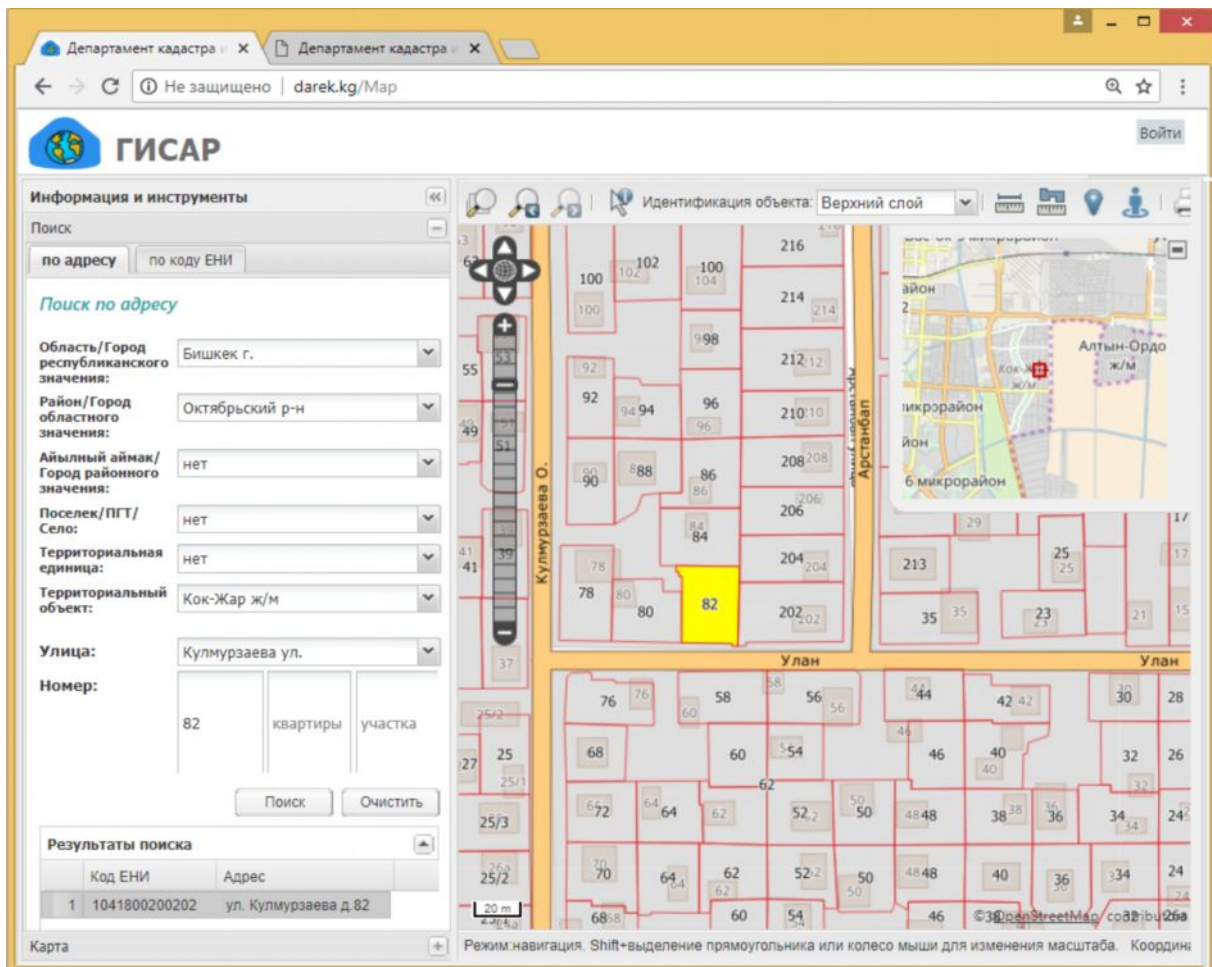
Департамент кадастра и ×
Департамент кадастра и ×

Не защищено | darek.kg/Map

ГИСАР

Войти

Информация и инструменты

Поиск

по адресу | по коду ЕНИ

Поиск по адресу

Область/Город республиканского значения: Бишкек г.
Район/Город областного значения: Октябрьский р-н
Айылный аймак/ Город районного значения: нет
Поселек/ПГТ/ Село: нет
Территориальная единица: нет
Территориальный объект: Кок-Жар ж/м

Улица: Кулмурзаева ул.

Номер: 82 | квартиры | участка

Поиск | Очистить

Результаты поиска

| | Код ЕНИ | Адрес |
|---|---|---|
| 1 | 1041800200202 | ул. Кулмурзаева д.82 |

Карта

Идентификация объекта: Верхний слой

Кулмурзаева О.
Арстанбап
Улан
Улан
Алтын-Ордо ж/м
Кок-Жар ж/м
микрорайон
6 микрорайон

100 102 100 104 216 214 98 212 55 92 94 96 210 49 51 90 88 86 208 206 84 41 39 78 204 213 25 80 82 202 35 23 21 37 76 58 56 44 42 30 28 25/2 68 60 54 46 40 32 26 62 72 64 52 50 48 38 36 34 25/3 70 24 20 m

©OpenStreetMap contributors

Режим:навигация. Shift+выделение прямоугольника или колесо мыши для изменения масштаба. Координ